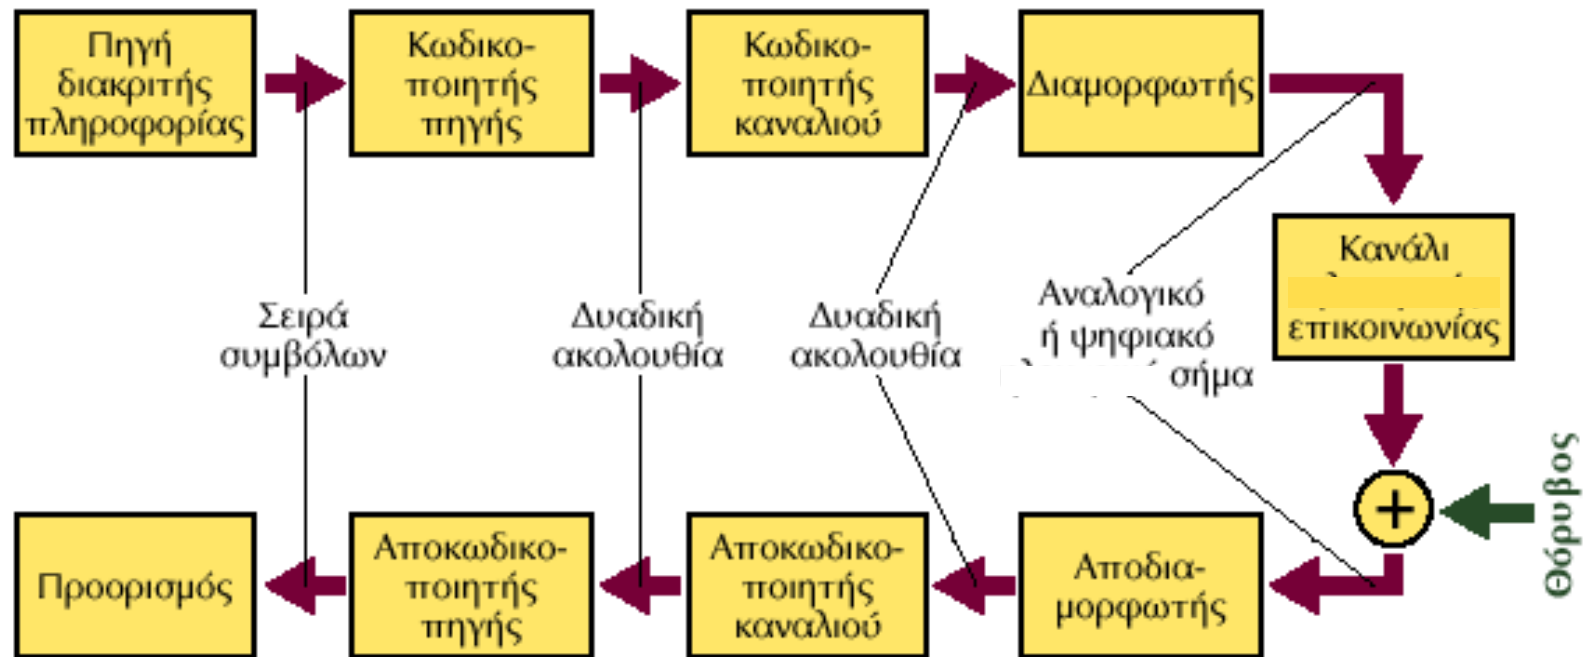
Πηγή διακριτής πληροφορίας

Κωδικοποιητής πηγής

Κωδικοποιητής καναλιού

Διαμορφωτής

Κανάλι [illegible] επικοινωνίας

Σειρά συμβόλων

Δυαδική ακολουθία

Δυαδική ακολουθία

Αναλογικό ή ψηφιακό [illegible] σήμα

Θόρυβος

+

Προορισμός

Αποκωδικοποιητής πηγής

Αποκωδικοποιητής καναλιού

Αποδιαμορφωτής